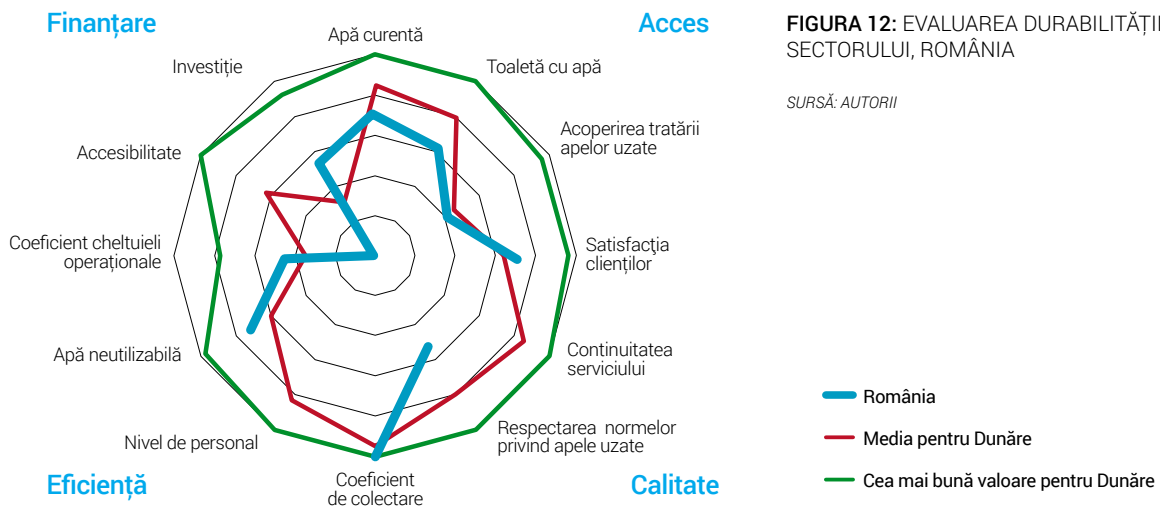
Finanțare

Acces

FIGURA 12: EVALUAREA DURABILITĂȚII SECTORULUI, ROMÂNIA

SURSĂ: AUTORII

Apă curentă

Toaletă cu apă

Acoperirea tratării apelor uzate

Satisfacția clienților

Continuitatea serviciului

Respectarea normelor privind apele uzate

Coeficient de colectare

Nivel de personal

Apă neutilizabilă

Coeficient cheltuieli operaționale

Accesibilitate

Investiție

Eficiență

Calitate

România

Media pentru Dunăre

Cea mai bună valoare pentru Dunăre